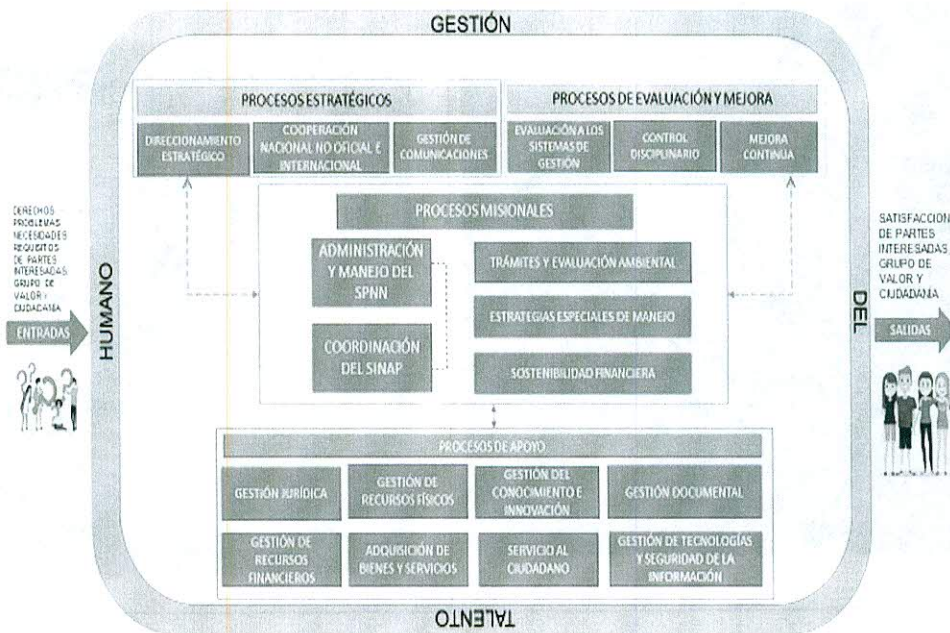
GESTIÓN

PROCESOS ESTRATÉGICOS

DIRECCIONAMIENTO ESTRATÉGICO

COOPERACIÓN NACIONAL NO OFICIAL E INTERNACIONAL

GESTIÓN DE COMUNICACIONES

PROCESOS DE EVALUACIÓN Y MEJORA

EVALUACIÓN A LOS SISTEMAS DE GESTIÓN

CONTROL DISCIPLINARIO

MEJORA CONTINUA

DERECHOS PROBLEMAS NECESIDADES REQUISITOS DE PARTES INTERESADAS GRUPO DE VALOR Y CIUDADANIA

ENTRADAS

HUMANO

PROCESOS MISIONALES

ADMINISTRACIÓN Y MANEJO DEL SPNN

COORDINACIÓN DEL SINAP

TRÁMITES Y EVALUACIÓN AMBIENTAL

ESTRATEGIAS ESPECIALES DE MANEJO

SOSTENIBILIDAD FINANCIERA

DEL

SATISFACCION DE PARTES INTERESADAS GRUPO DE VALOR Y CIUDADANIA

SALIDAS

PROCESOS DE APOYO

GESTIÓN JURÍDICA

GESTIÓN DE RECURSOS FÍSICOS

GESTIÓN DEL CONOCIMIENTO E INNOVACIÓN

GESTIÓN DOCUMENTAL

GESTIÓN DE RECURSOS FINANCIEROS

ADQUISICIÓN DE BIENES Y SERVICIOS

SERVICIO AL CIUDADANO

GESTIÓN DE TECNOLOGÍAS Y SEGURIDAD DE LA INFORMACIÓN

TALENTO